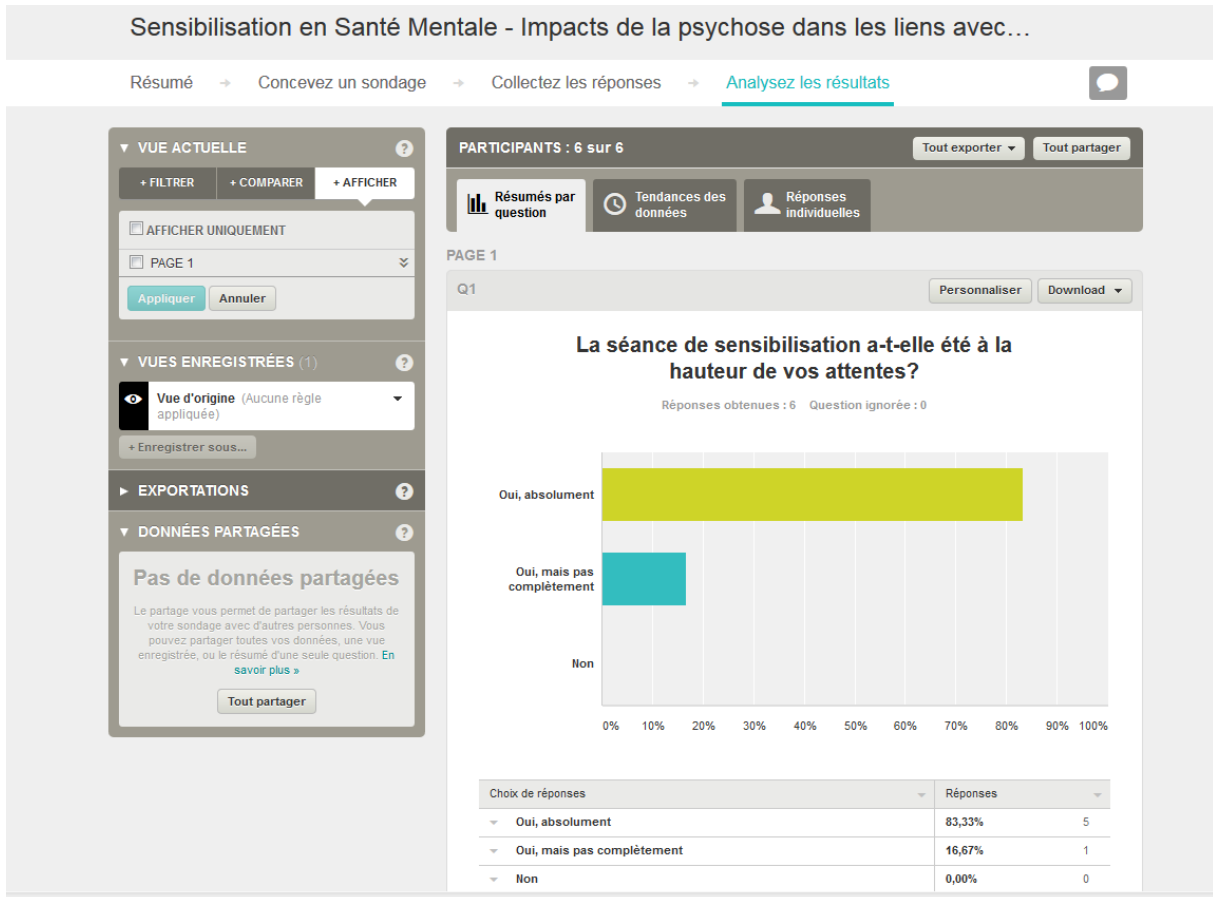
Sensibilisation en Santé Mentale - Impacts de la psychose dans les liens avec...

Résumé → Concevez un sondage → Collectez les réponses → Analysez les résultats

▼ VUE ACTUELLE ?

+ FILTRER + COMPARER + AFFICHER

AFFICHER UNIQUEMENT

PAGE 1

Appliquer Annuler

▼ VUES ENREGISTRÉES (1) ?

Vue d'origine (Aucune règle appliquée)

+ Enregistrer sous...

► EXPORTATIONS ?

▼ DONNÉES PARTAGÉES ?

Pas de données partagées

Le partage vous permet de partager les résultats de votre sondage avec d'autres personnes. Vous pouvez partager toutes vos données, une vue enregistrée, ou le résumé d'une seule question. En savoir plus »

Tout partager

PARTICIPANTS : 6 sur 6

Tout exporter Tout partager

Résumés par question Tendances des données Réponses individuelles

PAGE 1

Q1

Personnaliser Download

La séance de sensibilisation a-t-elle été à la hauteur de vos attentes?

Réponses obtenues : 6 Question ignorée : 0

Oui, absolument

Oui, mais pas complètement

Non

0% 10% 20% 30% 40% 50% 60% 70% 80% 90% 100%

| Choix de réponses | Réponses | |
|---|---|---|
| Oui, absolument | 83,33% | 5 |
| Oui, mais pas complètement | 16,67% | 1 |
| Non | 0,00% | 0 |